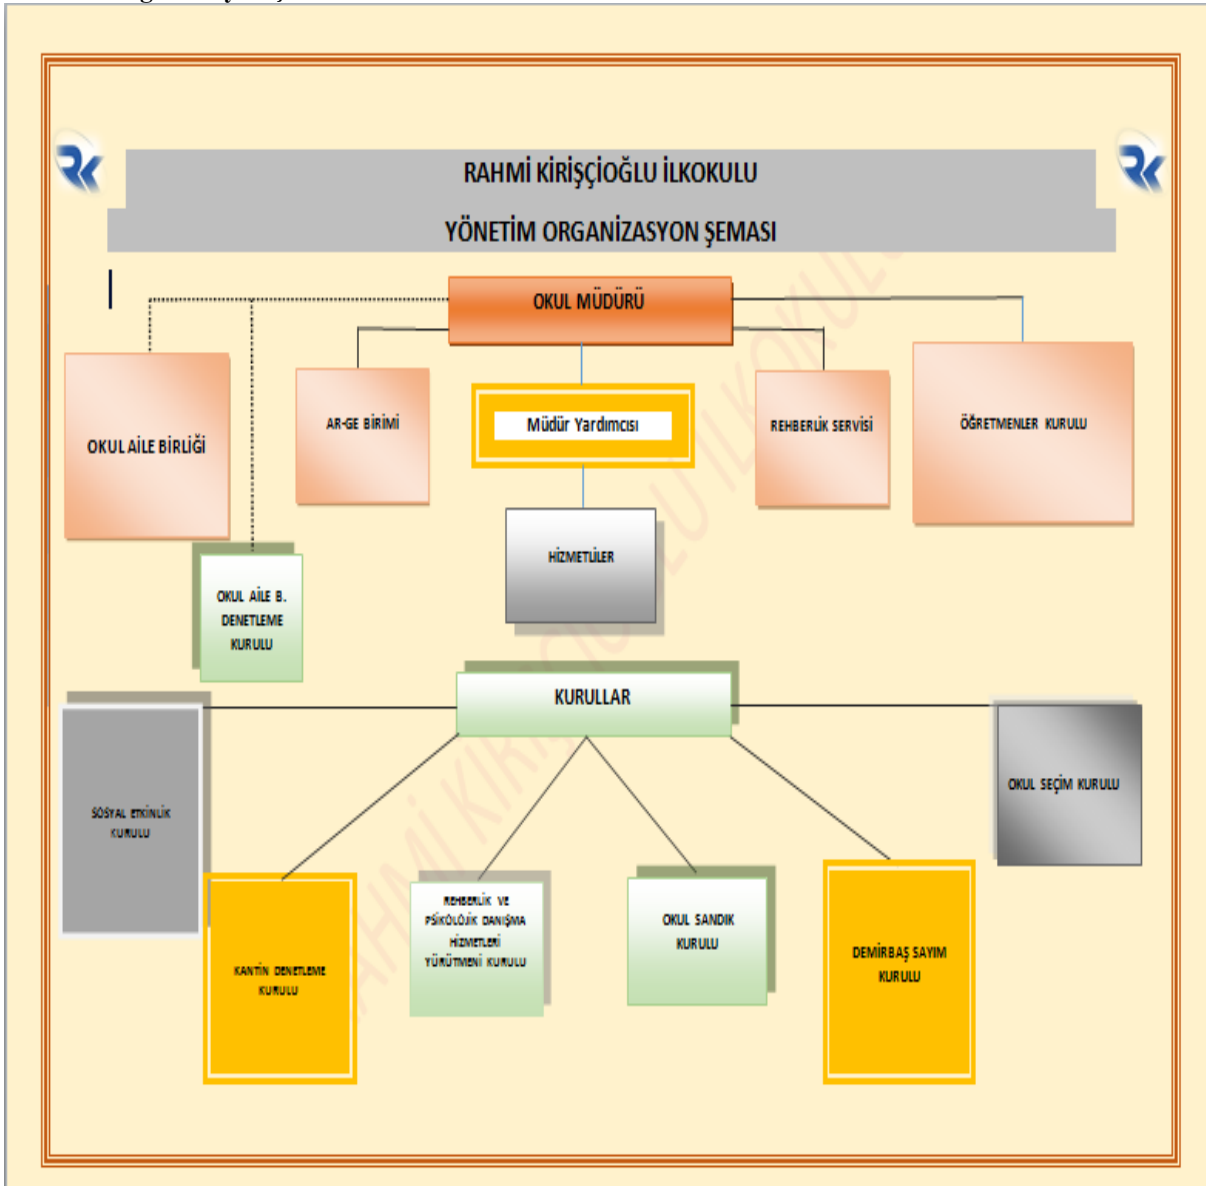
RAHMİ KİRİŞÇİOĞLU İLKOKULU

YÖNETİM ORGANİZASYON ŞEMASI

OKUL MÜDÜRÜ

OKUL AİLE BİRLİĞİ

AR-GE BİRİMİ

Müdür Yardımcısı

REHBERLİK SERVİSİ

ÖĞRETMENLER KURULU

HİZMETLİLER

OKUL AİLE B. DENETLEME KURULU

KURULLAR

SOSYAL ETKİNLİK KURULU

OKUL SEÇİM KURULU

KANTİN DENETLEME KURULU

REHBERLİK VE PSİKOLOJİK DANIŞMA HİZMETLERİ YÜRÜTMENİ KURULU

OKUL SANDIK KURULU

DEMİRBAŞ SAYIM KURULU

RAHMİ KİRİŞÇİOĞLU İLKOKULU